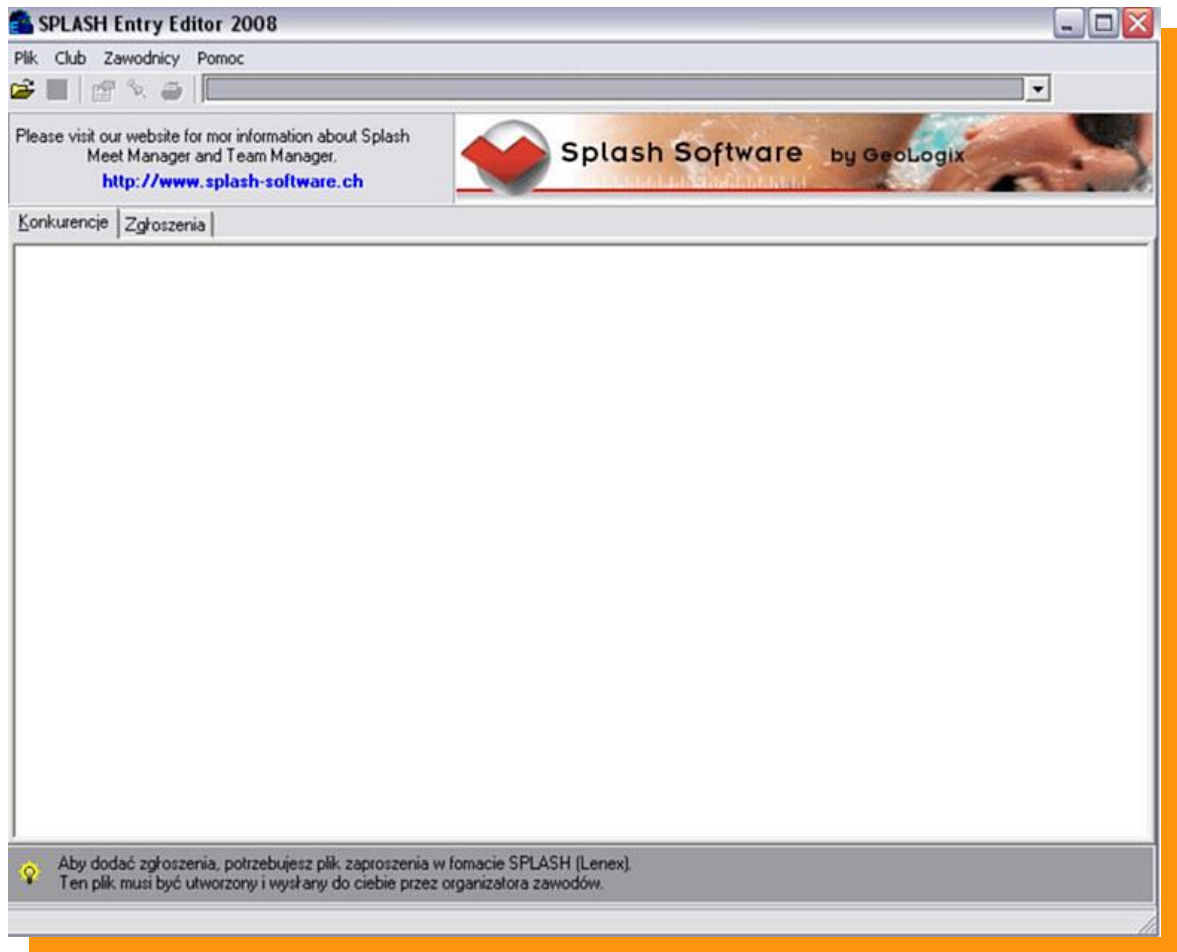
SPLASH Entry Editor 2008

Plik Club Zawodnicy Pomoc

Please visit our website for mor information about Splash Meet Manager and Team Manager.
http://www.splash-software.ch

Splash Software by GeoLogix

Konkurencje Zgłoszenia

Aby dodać zgłoszenia, potrzebujesz plik zaproszenia w fomacie SPLASH (Lenex).
Ten plik musi być utworzony i wysłany do ciebie przez organizatora zawodów.